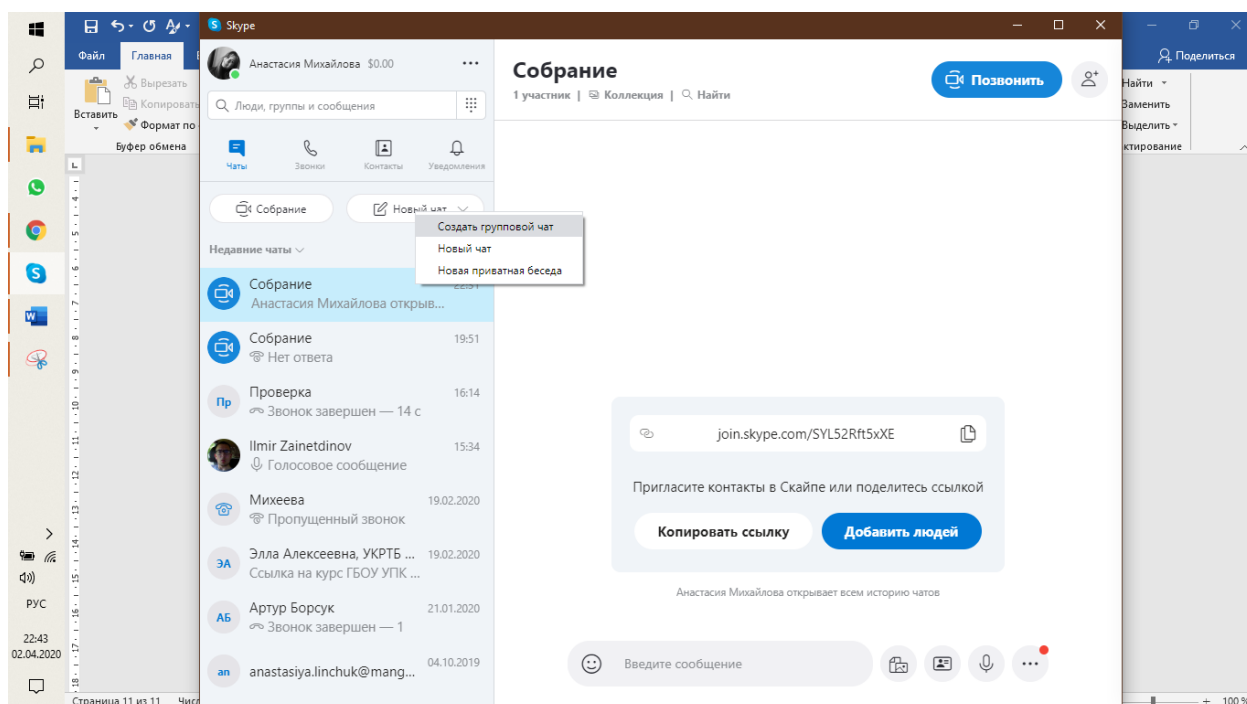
Файл Главная
Вырезать
Копировать
Вставить
Формат по
Буфер обмена

Skype

Анастасия Михайлова $0.00
Люди, группы и сообщения
Чаты Звонки Контакты Уведомления
Собрание
Новый чат
Создать групповой чат
Новый чат
Новая приватная беседа
Недавние чаты

Собрание
Анастасия Михайлова открыв...

Собрание 19:51
Нет ответа

Пр Проверка 16:14
Звонок завершен — 14 с

Ilmir Zainetdinov 15:34
Голосовое сообщение

Михеева 19.02.2020
Пропущенный звонок

ЭА Элла Алексеевна, УКРТБ ... 19.02.2020
Ссылка на курс ГБОУ УПК ...

АБ Артур Борсук 21.01.2020
Звонок завершен — 1

an anastasiya.linchuk@mang... 04.10.2019

Собрание
1 участник | Коллекция | Найти
Позвонить

join.skype.com/SYL52Rft5xXE
Пригласите контакты в Скайпе или поделитесь ссылкой
Копировать ссылку
Добавить людей
Анастасия Михайлова открывает всем историю чатов
Введите сообщение

Поделиться
Найти
Заменить
Выделить
ктирование

РУС
22:43
02.04.2020
Страница 11 из 11
100%